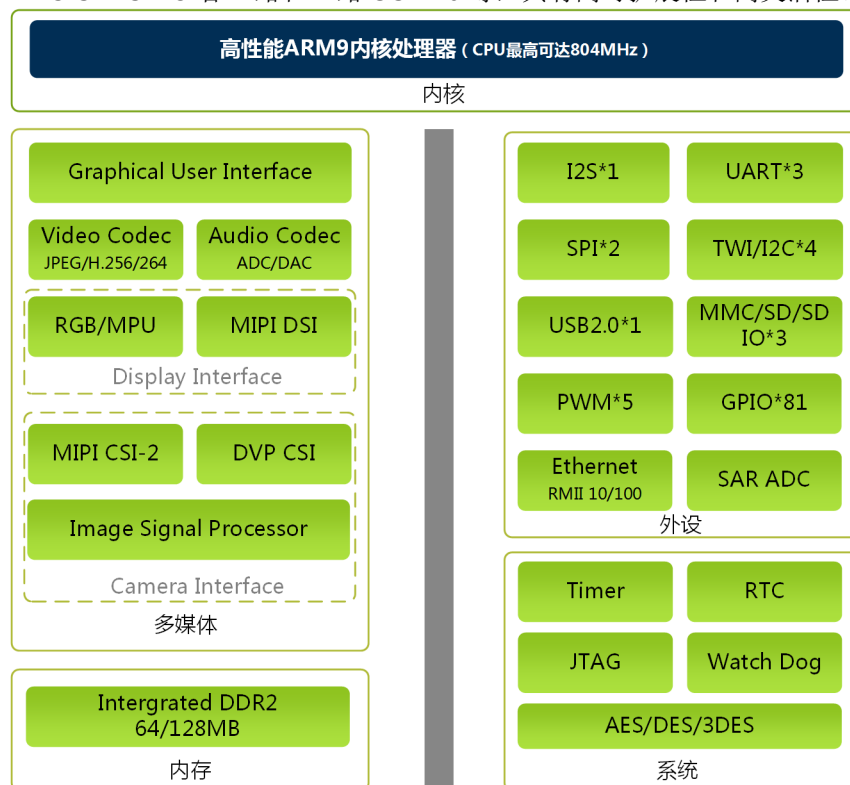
高性能ARM9内核处理器（CPU最高可达804MHz）

内核

Graphical User Interface

Video Codec
JPEG/H.256/264

Audio Codec
ADC/DAC

RGB/MPU

MIPI DSI

Display Interface

MIPI CSI-2

DVP CSI

Image Signal Processor

Camera Interface

多媒体

Intergrated DDR2
64/128MB

内存

I2S*1

UART*3

SPI*2

TWI/I2C*4

USB2.0*1

MMC/SD/SD IO*3

PWM*5

GPIO*81

Ethernet
RMII 10/100

SAR ADC

外设

Timer

RTC

JTAG

Watch Dog

AES/DES/3DES

系统